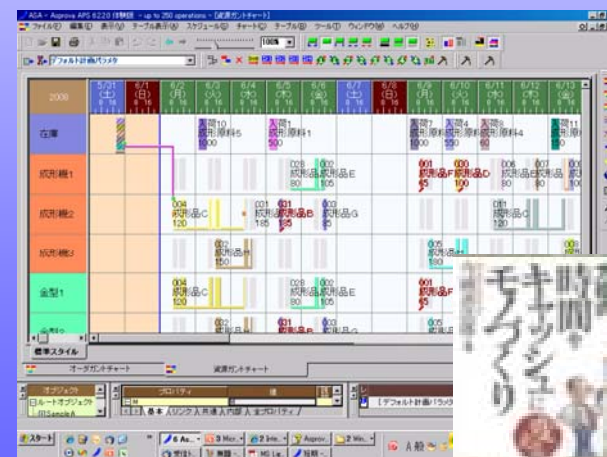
Asprova APS 6.2.0 (試験版 - up to 250 operations - [資源ガントチャート]

ファイル(F) 編集(E) 表示(V) テーブル表示(B) スケジュール(S) チャート(C) テーブル(B) ツール(T) ウィンドウ(W) ヘルプ(H)

100%

デフォルト計画パラメタ

2006

5/31 (水)
6/1 (木)
6/2 (金)
6/3 (土)
6/4 (日)
6/5 (月)
6/6 (火)
6/7 (水)
6/8 (木)
6/9 (金)
6/10 (土)
6/11 (日)
6/12 (月)

在庫
成形機1
成形機2
成形機3
金型1

入荷1 原料1 1000
入荷10 原料5 1000
入荷2 原料1 500
入荷3 原料3 1000
入荷4 原料4 500
入荷11 原料1 1000

004 成形品C 120
003 成形品E 80
001 成形品B 165
028 成形品E 80
008 成形品G 105
001 成形品F 65
002 成形品D 65
006 成形品A 80
007 成形品C 80
001 成形品A 120
003 成形品H 150
001 成形品B 165
005 成形品B 65

標準スタイル

オーダガントチャート
資源ガントチャート

オブジェクト
ルートオブジェクト
プロパティ
値
基本 リンク 共通 入力 内部 全プロパティ
デフォルト計画パラメタ

スタート

時間・キャッシュ・モノづくり